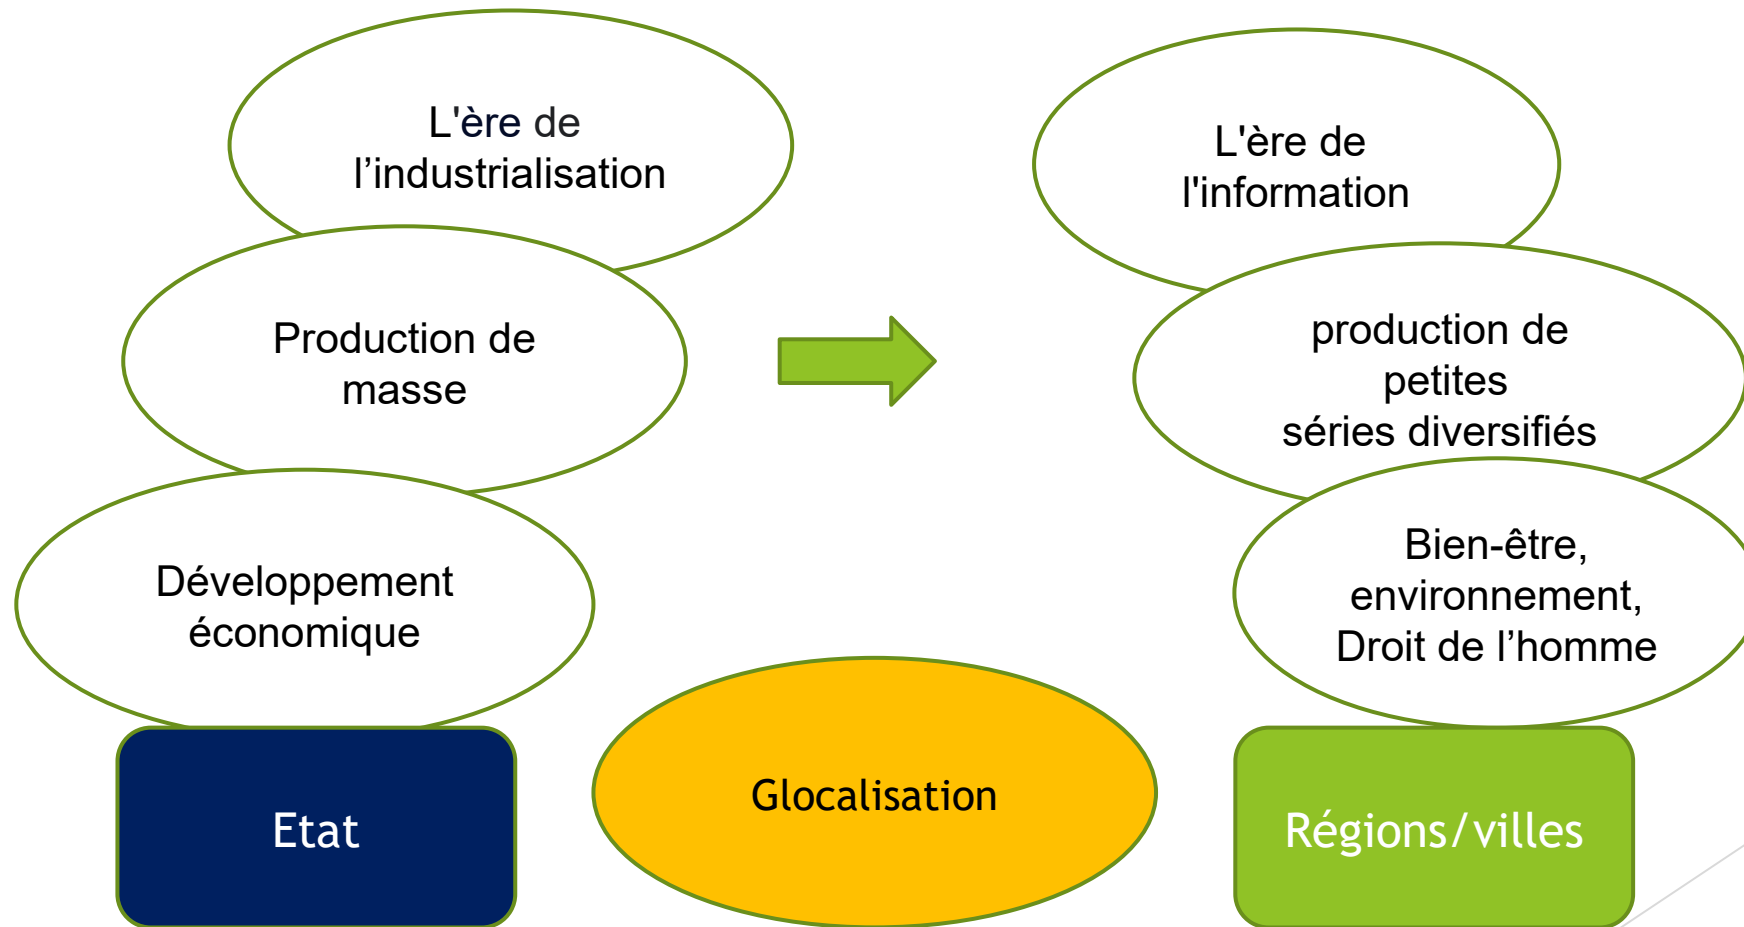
L'ère de l’industrialisation

Production de masse

Développement économique

Etat

Glocalisation

L'ère de l'information

production de petites séries diversifiés

Bien-être, environnement, Droit de l’homme

Régions/villes